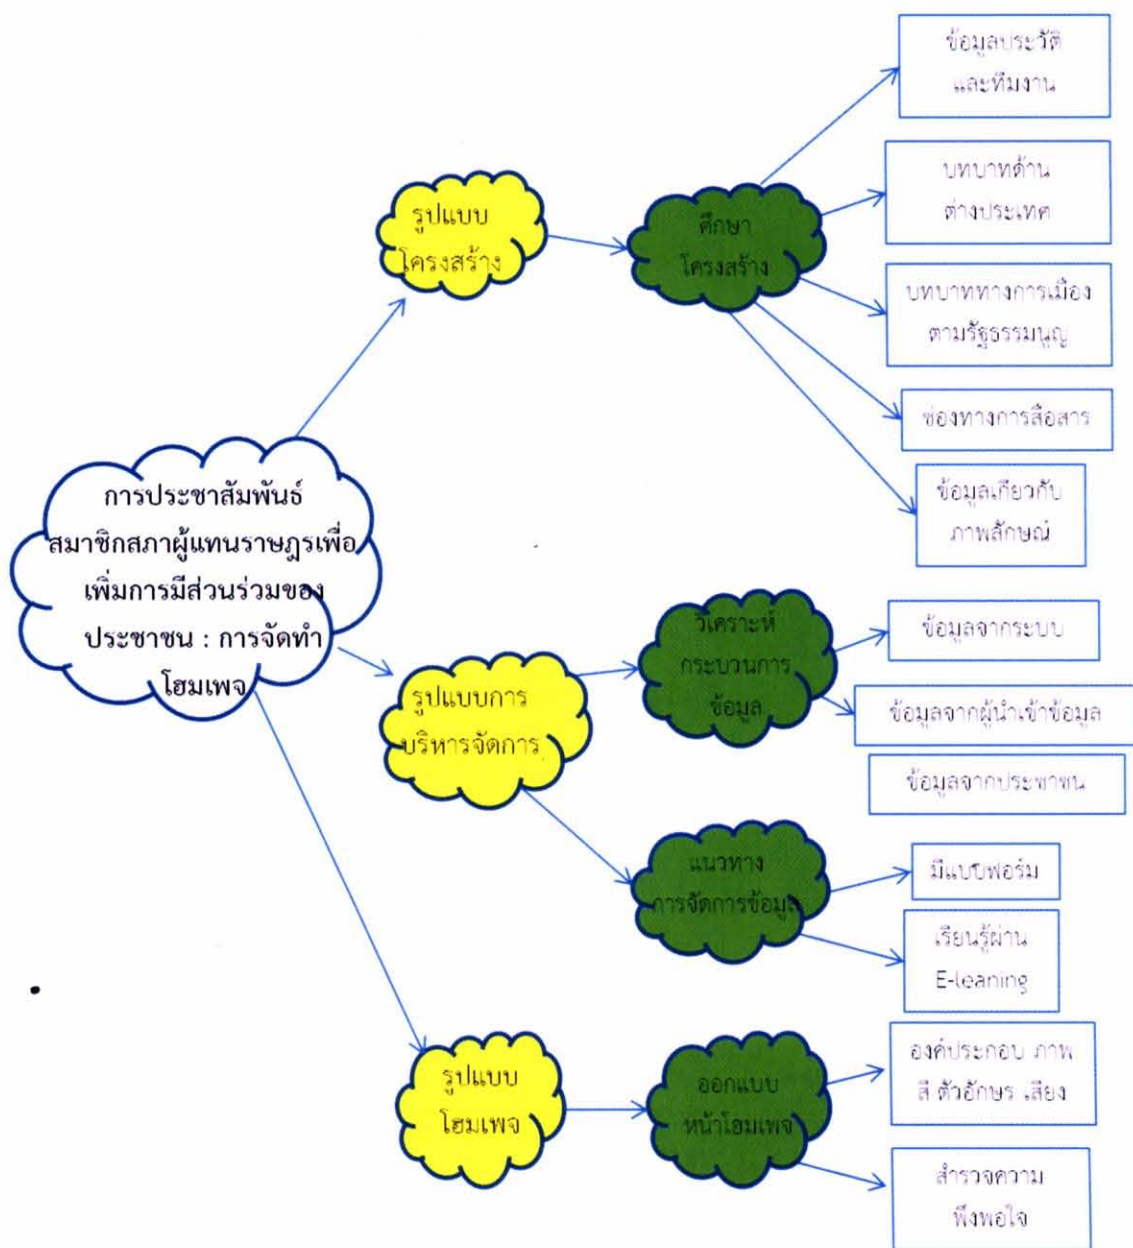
การประชาสัมพันธ์สมาชิกสภาผู้แทนราษฎรเพื่อเพิ่มการมีส่วนร่วมของประชาชน : การจัดทำโฮมเพจ

รูปแบบโครงสร้าง

ศึกษาโครงสร้าง

ข้อมูลประวัติและทีมงาน

บทบาทด้านต่างประเทศ

บทบาททางการเมืองตามรัฐธรรมนูญ

ช่องทางการสื่อสาร

ข้อมูลเกี่ยวกับภาพลักษณ์

รูปแบบการบริหารจัดการ

วิเคราะห์กระบวนการข้อมูล

ข้อมูลจากระบบ

ข้อมูลจากผู้นำเข้าข้อมูล

ข้อมูลจากประชาชน

แนวทางการจัดการข้อมูล

มีแบบฟอร์ม

เรียนรู้ผ่าน E-leaning

รูปแบบโฮมเพจ

ออกแบบหน้าโฮมเพจ

องค์ประกอบ ภาพ สี ตัวอักษร ,เสียง

สำรวจความพึงพอใจ